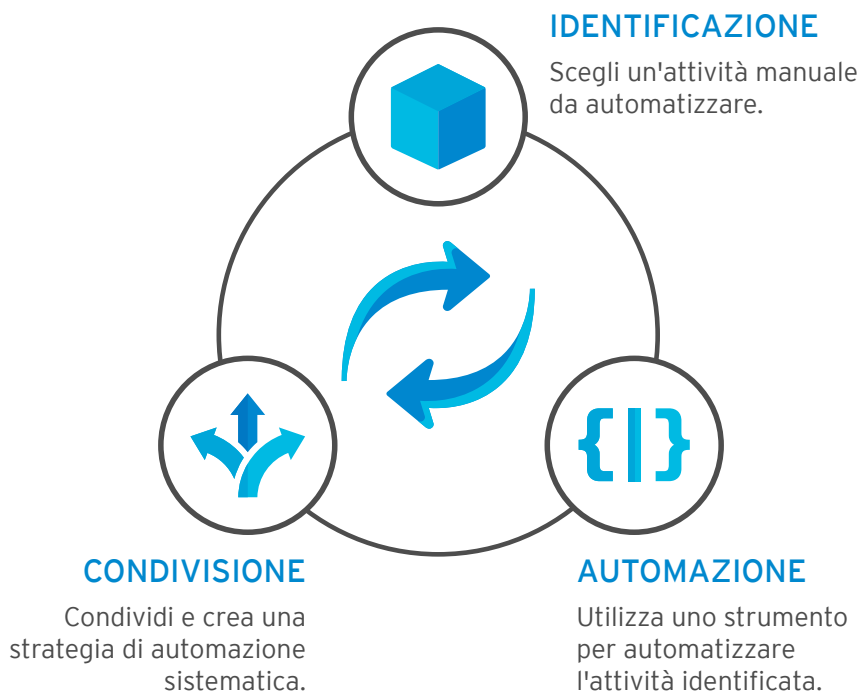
IDENTIFICAZIONE

Scegli un'attività manuale da automatizzare.

CONDIVISIONE

Condividi e crea una strategia di automazione sistematica.

AUTOMAZIONE

Utilizza uno strumento per automatizzare l'attività identificata.